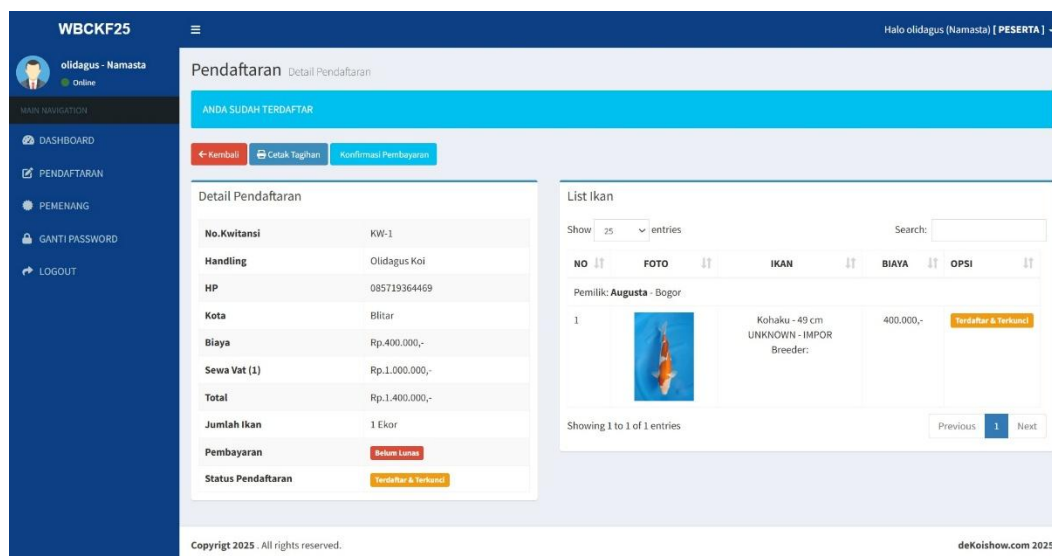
WBCKF25

Halo olidagus (Namasta) [ PESERTA ]

olidagus - Namasta
Online

MAIN NAVIGATION
DASHBOARD
PENDAFTARAN
PEMENANG
GANTI PASSWORD
LOGOUT

Pendaftaran Detail Pendaftaran

ANDA SUDAH TERDAFTAR

← Kembali | Cetak Tagihan | Konfirmasi Pembayaran

Detail Pendaftaran

| | |
|---|---|
| No.Kwitansi | KW-1 |
| Handling | Olidagus Koi |
| HP | 085719364469 |
| Kota | Blitar |
| Biaya | Rp.400.000,- |
| Sewa Vat (1) | Rp.1.000.000,- |
| Total | Rp.1.400.000,- |
| Jumlah Ikan | 1 Ekor |
| Pembayaran | Belum Lunas |
| Status Pendaftaran | Terdaftar & Terkunci |

List Ikan

Show 25 entries

Search:

| NO | FOTO | IKAN | BIAYA | OPSI |
|---|---|---|---|---|
| Pemilik: Augusta - Bogor | | | | |
| 1 | | Kohaku - 49 cm UNKNOWN - IMPOR Breeder: | 400.000,- | Terdaftar & Terkunci |

Showing 1 to 1 of 1 entries

Previous 1 Next

Copyrigt 2025 . All rights reserved.

deKoishow.com 2025